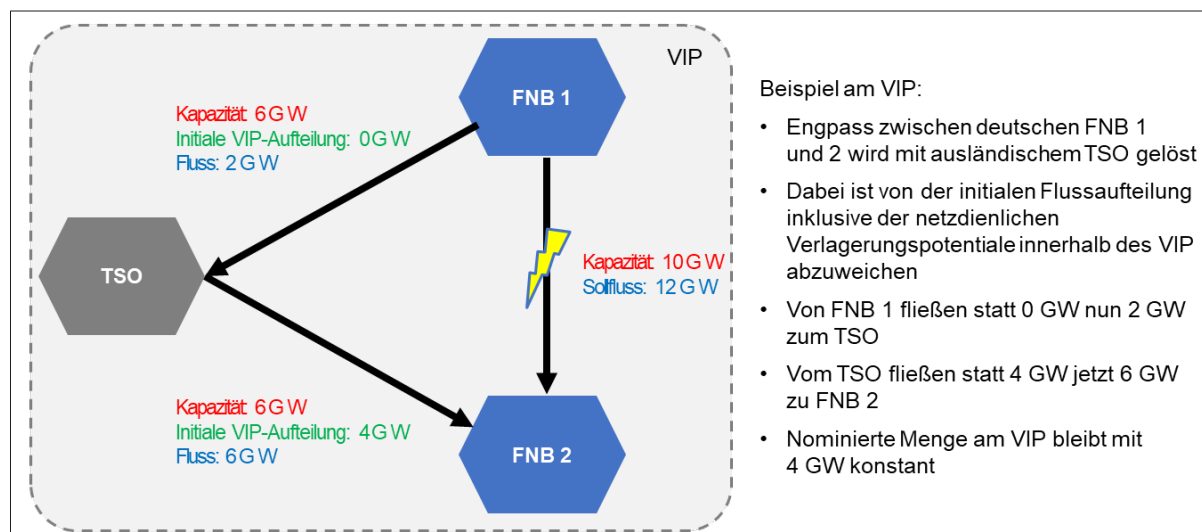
VIP

FNB 1

Kapazität: 6 GW
Initiale VIP-Aufteilung: 0 GW
Fluss: 2 GW

TSO

Kapazität: 10 GW
Sollfluss: 12 GW

Kapazität: 6 GW
Initiale VIP-Aufteilung: 4 GW
Fluss: 6 GW

FNB 2

Beispiel am VIP:

• Engpass zwischen deutschen FNB 1 und 2 wird mit ausländischem TSO gelöst
• Dabei ist von der initialen Flussaufteilung inklusive der netzdienlichen Verlagerungspotentiale innerhalb des VIP abzuweichen
• Von FNB 1 fließen statt 0 GW nun 2 GW zum TSO
• Vom TSO fließen statt 4 GW jetzt 6 GW zu FNB 2
• Nominierte Menge am VIP bleibt mit 4 GW konstant